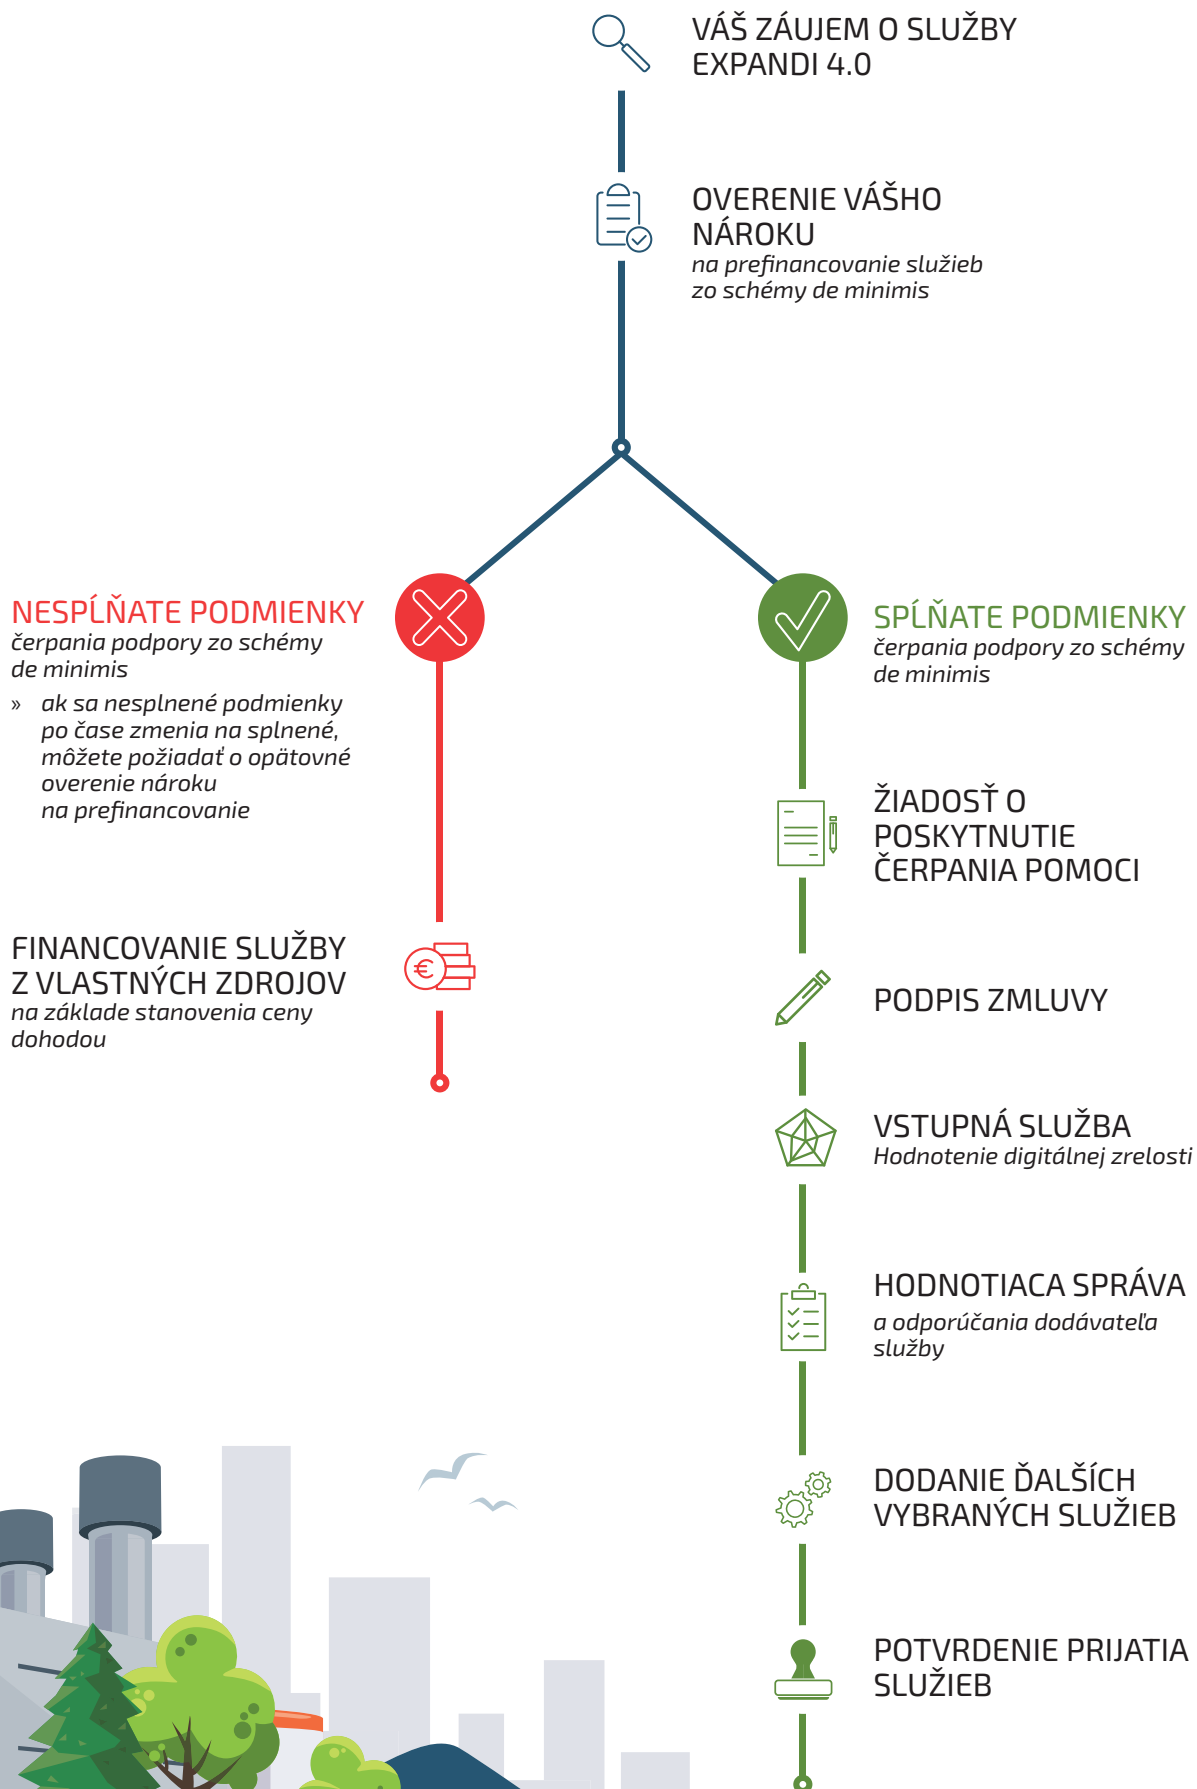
VÁŠ ZÁUJEM O SLUŽBY EXPANDI 4.0

OVERENIE VÁŠHO NÁROKU
na prefinancovanie služieb zo schémy de minimis

NESPĹŇATE PODMIENKY
čerpania podpory zo schémy de minimis

» ak sa nesplnené podmienky po čase zmenia na splnené, môžete požiadať o opätovné overenie nároku na prefinancovanie

FINANCOVANIE SLUŽBY Z VLASTNÝCH ZDROJOV
na základe stanovenia ceny dohodou

€

SPĹŇATE PODMIENKY
čerpania podpory zo schémy de minimis

ŽIADOSŤ O POSKYTNUTIE ČERPANIA POMOCI

PODPIS ZMLUVY

VSTUPNÁ SLUŽBA
Hodnotenie digitálnej zrelosti

HODNOTIACA SPRÁVA
a odporúčania dodávateľa služby

DODANIE ĎALŠÍCH VYBRANÝCH SLUŽIEB

POTVRDENIE PRIJATIA SLUŽIEB